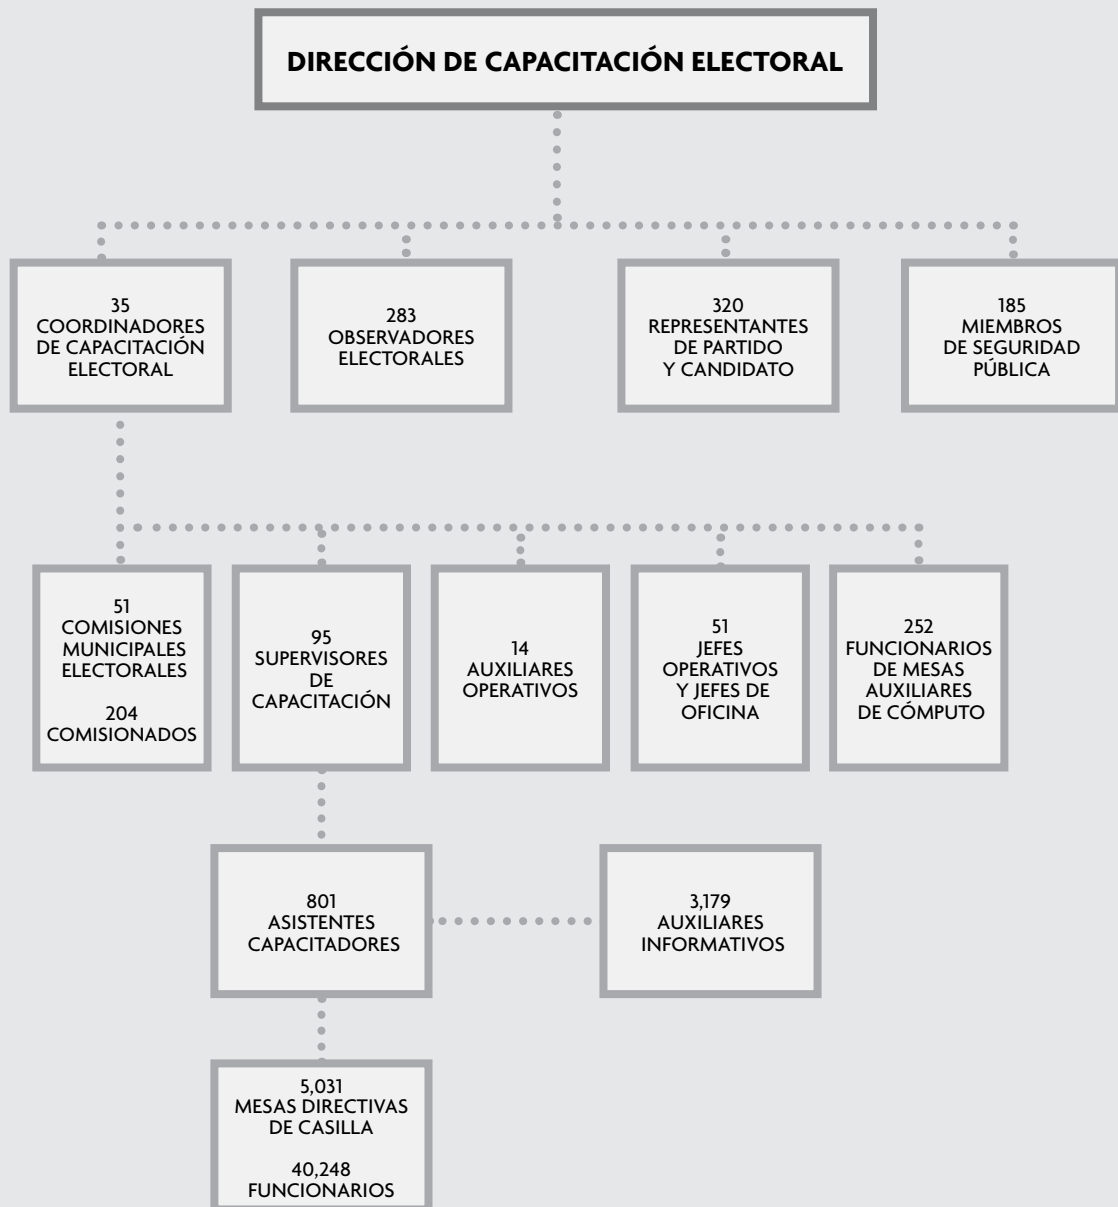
DIRECCIÓN DE CAPACITACIÓN ELECTORAL

35
COORDINADORES
DE CAPACITACIÓN
ELECTORAL

283
OBSERVADORES
ELECTORALES

320
REPRESENTANTES
DE PARTIDO
Y CANDIDATO

185
MIEMBROS
DE SEGURIDAD
PÚBLICA

51
COMISIONES
MUNICIPALES
ELECTORALES

204
COMISIONADOS

95
SUPERVISORES
DE
CAPACITACIÓN

14
AUXILIARES
OPERATIVOS

51
JEFES
OPERATIVOS
Y JEFES DE
OFICINA

252
FUNCIONARIOS
DE MESAS
AUXILIARES
DE CÓMPUTO

801
ASISTENTES
CAPACITADORES

3,179
AUXILIARES
INFORMATIVOS

5,031
MESAS DIRECTIVAS
DE CASILLA

40,248
FUNCIONARIOS